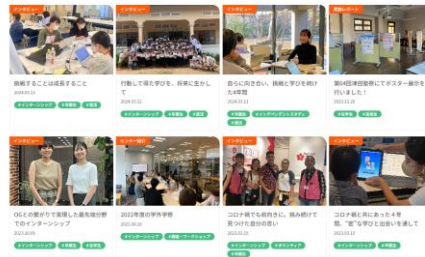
インタビュー
挑戦することは成長すること
2024.03.15
#インターンシップ #卒業生 #大学

インタビュー
行動して得た学びを、将来に生かして
2024.03.12
#インターンシップ #卒業生 #大学

インタビュー
自らに向き合い、挑戦と学びを続けた4年間
2024.03.11
#卒業生 #インディペンデントスタディ #大学

開催レポート
第64回津田塾祭にてポスター展示を行いました！
2023.11.29
#在学生 #大学

インタビュー
OGとの繋がりで実現した最先端分野でのインターンシップ
2023.10.05
#インターンシップ #大学

センター紹介
2022年度の学外学修
2023.06.09
#大学 #卒業 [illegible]

インタビュー
コロナ禍でも挑戦的に、踏み続けて見つけた自分の思い
2023.03.31
#インターンシップ #ボランティア #大学

インタビュー
コロナ禍と共にあった4年間、"密"な学びと出会いを通して
2023.03.31
#インターンシップ #大学